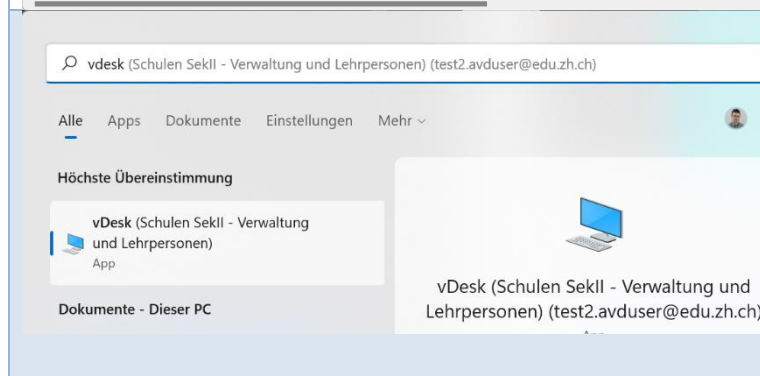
vdesk (Schulen SekII - Verwaltung und Lehrpersonen) (test2.avduser@edu.zh.ch)

Alle Apps Dokumente Einstellungen Mehr

Höchste Übereinstimmung

vDesk (Schulen SekII - Verwaltung und Lehrpersonen)
App

Dokumente - Dieser PC

vDesk (Schulen SekII - Verwaltung und Lehrpersonen) (test2.avduser@edu.zh.ch)